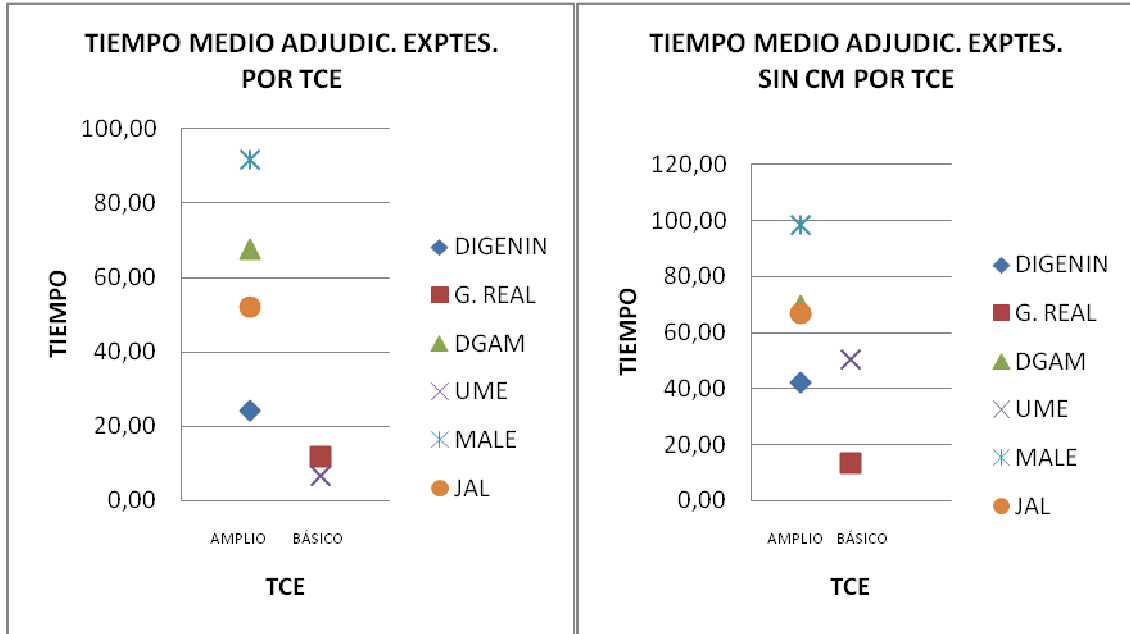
TIEMPO MEDIO ADJUDIC. EXPTES. POR TCE

TIEMPO

100,00
80,00
60,00
40,00
20,00
0,00

AMPLIO
BÁSICO

TCE

DIGENIN
G. REAL
DGAM
UME
MALE
JAL

TIEMPO MEDIO ADJUDIC. EXPTES. SIN CM POR TCE

TIEMPO

120,00
100,00
80,00
60,00
40,00
20,00
0,00

AMPLIO
BÁSICO

TCE

DIGENIN
G. REAL
DGAM
UME
MALE
JAL